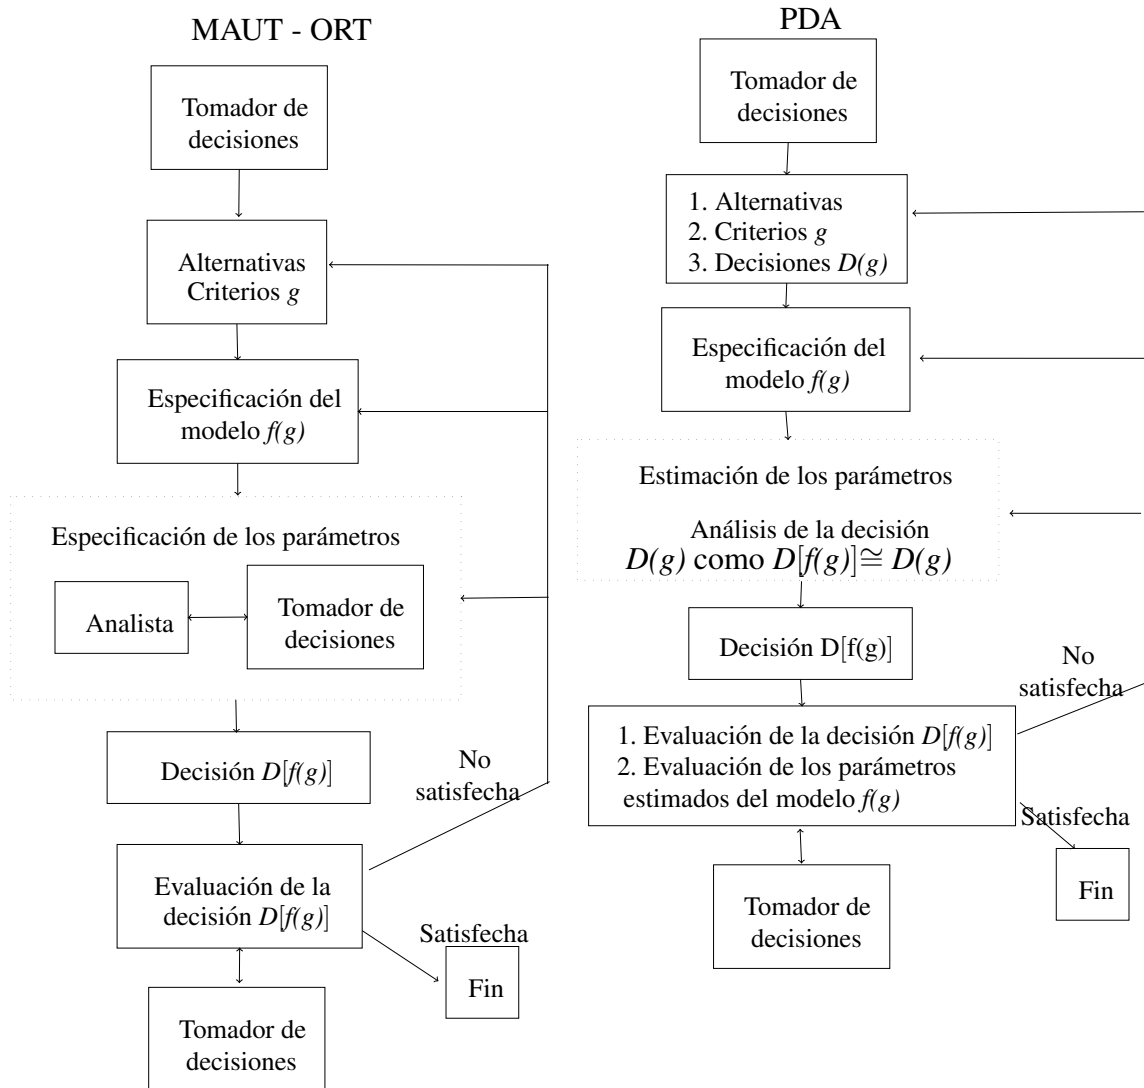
MAUT - ORT

Tomador de decisiones

Alternativas
Criterios $g$

Especificación del modelo $f(g)$

Especificación de los parámetros

Analista

Tomador de decisiones

Decisión $D[f(g)]$

No satisfecha

Evaluación de la decisión $D[f(g)]$

Satisfecha

Fin

Tomador de decisiones

PDA

Tomador de decisiones

1. Alternativas
2. Criterios $g$
3. Decisiones $D(g)$

Especificación del modelo $f(g)$

Estimación de los parámetros

Análisis de la decisión
$D(g)$ como $D[f(g)] \cong D(g)$

Decisión D[f(g)]

No satisfecha

1. Evaluación de la decisión $D[f(g)]$
2. Evaluación de los parámetros estimados del modelo $f(g)$

Satisfecha

Fin

Tomador de decisiones